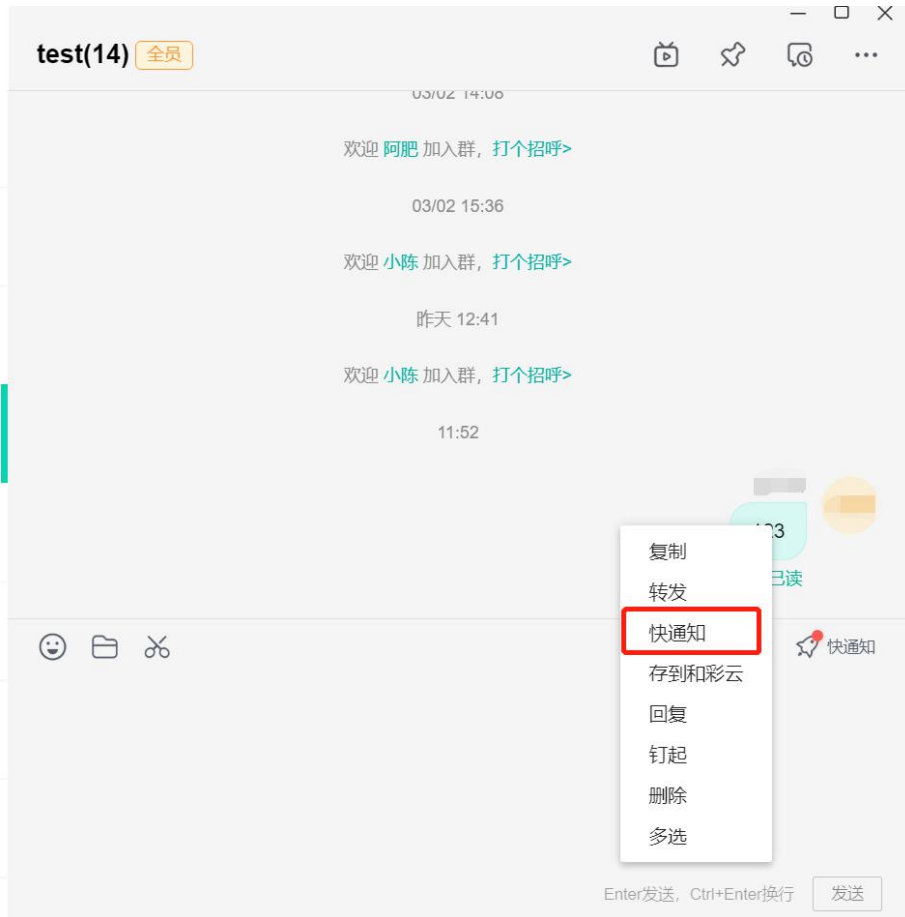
test(14) 全员

03/02 14:08

欢迎 阿肥 加入群，打个招呼>

03/02 15:36

欢迎 小陈 加入群，打个招呼>

昨天 12:41

欢迎 小陈 加入群，打个招呼>

11:52

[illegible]23

已读

复制
转发
快通知
存到和彩云
回复
钉起
删除
多选

快通知

Enter发送，Ctrl+Enter换行 发送